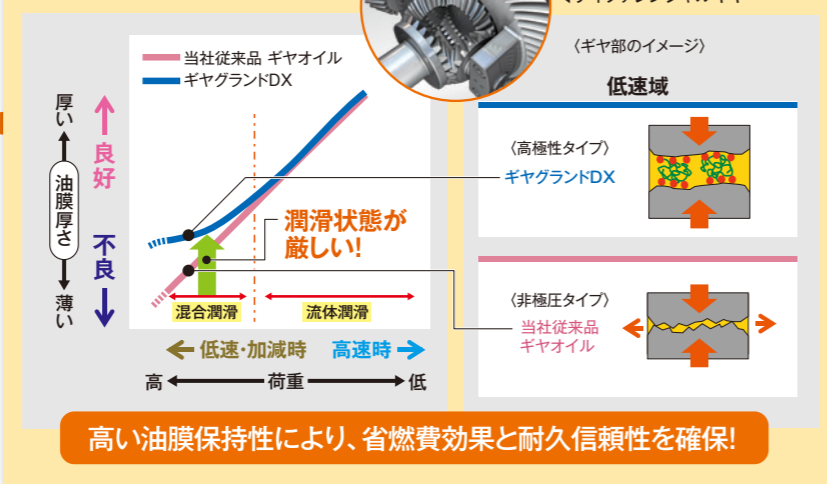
当社従来品 ギヤオイル
ギヤグランドDX

厚い
油膜厚さ
薄い

良好
不良

潤滑状態が厳しい!

混合潤滑
流体潤滑

低速・加減時
高速時

高
荷重
低

〈ギヤ部のイメージ〉

低速域

〈高極性タイプ〉
ギヤグランドDX

〈非極圧タイプ〉
当社従来品
ギヤオイル

高い油膜保持性により、省燃費効果と耐久信頼性を確保!